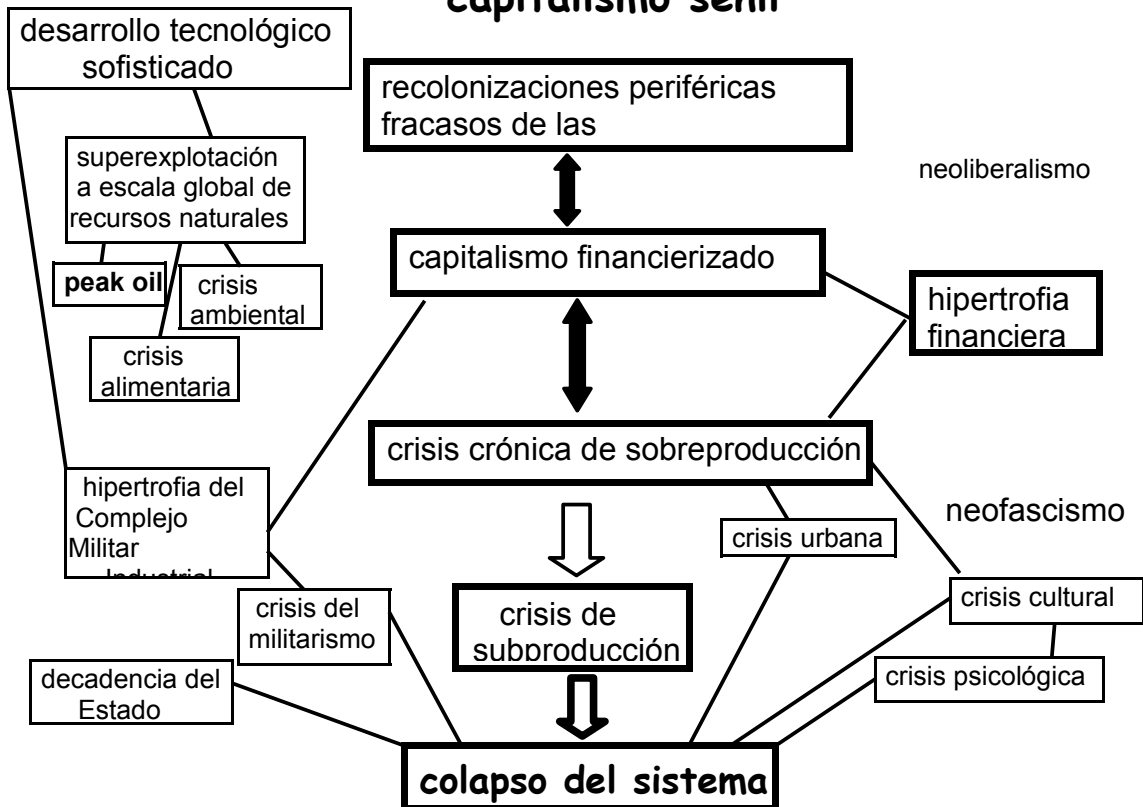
capitalismo senil

desarrollo tecnológico sofisticado

recolonizaciones periféricas fracasos de las

superexplotación a escala global de recursos naturales

neoliberalismo

peak oil

crisis ambiental

capitalismo financierizado

hipertrofia financiera

crisis alimentaria

crisis crónica de sobreproducción

hipertrofia del Complejo Militar Industrial

neofascismo

crisis urbana

crisis del militarismo

crisis de subproducción

crisis cultural

decadencia del Estado

crisis psicológica

colapso del sistema